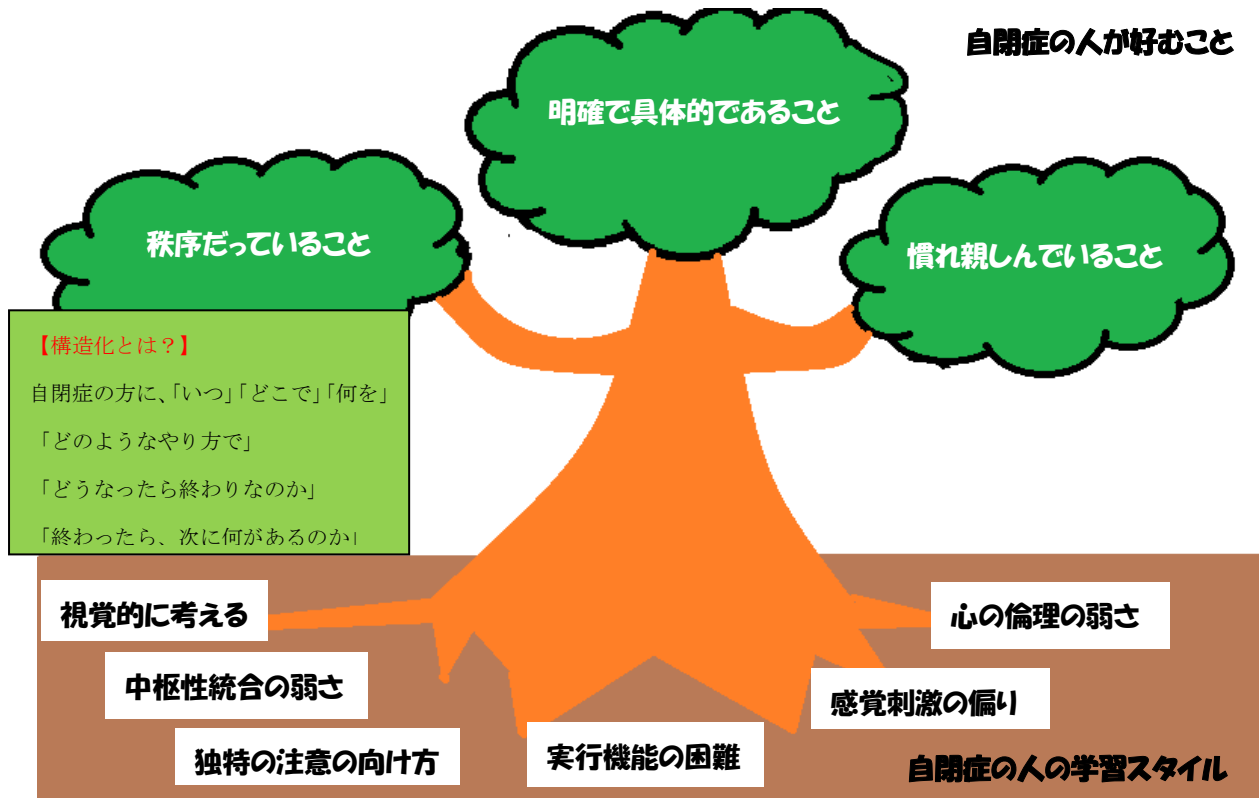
自閉症の人が好むこと

明確で具体的であること

秩序だっていること

慣れ親しんでいること

【構造化とは？】
自閉症の方に、「いつ」「どこで」「何を」
「どのようなやり方で」
「どうなったら終わりなのか」
「終わったら、次に何があるのか」

視覚的に考える

心の倫理の弱さ

中枢性統合の弱さ

感覚刺激の偏り

独特の注意の向け方

実行機能の困難

自閉症の人の学習スタイル